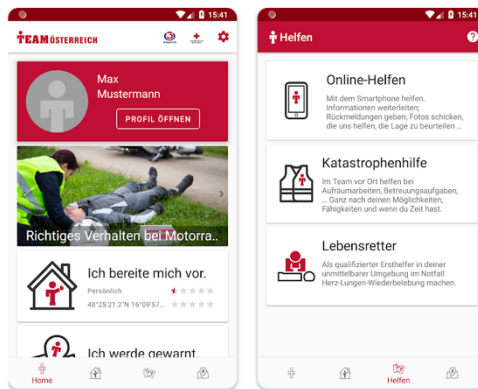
15:41

TEAM ÖSTERREICH

Max Mustermann

PROFIL ÖFFNEN

Richtiges Verhalten bei Motorra..

Ich bereite mich vor.

Persönlich

48°25'21.2"N 16°09'57...

Ich werde gewarnt.

Home

15:41

Helfen

Online-Helfen

Mit dem Smartphone helfen. Informationen weiterleiten; Rückmeldungen geben; Fotos schicken, die uns helfen, die Lage zu beurteilen ...

Katastrophenhilfe

Im Team vor Ort helfen bei Aufräumarbeiten, Betreuungsaufgaben, ... Ganz nach deinen Möglichkeiten, Fähigkeiten und wenn du Zeit hast.

Lebensretter

Als qualifizierter Ersthelfer in deiner unmittelbarer Umgebung im Notfall Herz-Lungen-Wiederbelebung machen.

Helfen